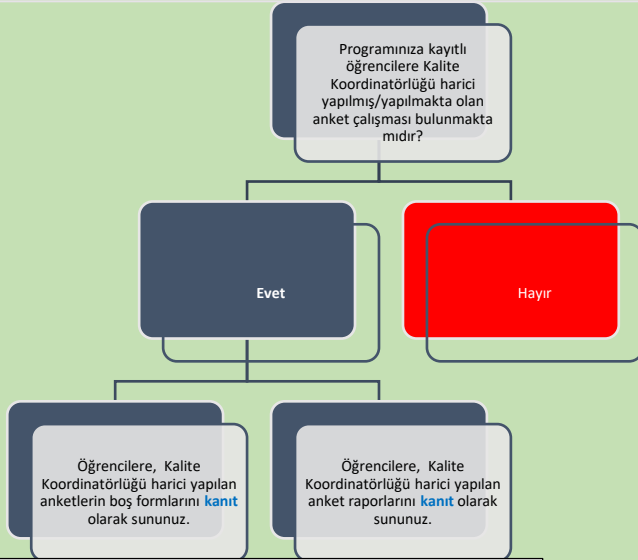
Programınıza kayıtlı öğrencilere Kalite Koordinatörlüğü harici yapılmış/yapılmakta olan anket çalışması bulunmakta mıdır?

Evet

Hayır

Öğrencilere, Kalite Koordinatörlüğü harici yapılan anketlerin boş formlarını kanıt olarak sununuz.

Öğrencilere, Kalite Koordinatörlüğü harici yapılan anket raporlarını kanıt olarak sununuz.